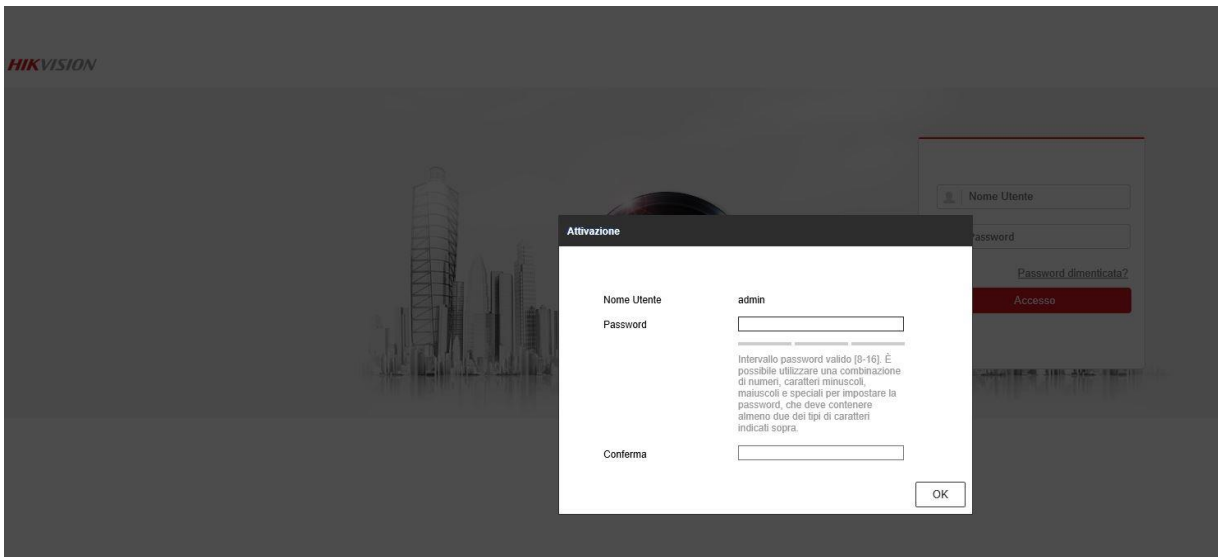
HIKVISION

Nome Utente

assword

Password dimenticata?

Accesso

Attivazione

Nome Utente admin

Password

Intervallo password valido [8-16]. È possibile utilizzare una combinazione di numeri, caratteri minuscoli, maiuscoli e speciali per impostare la password, che deve contenere almeno due dei tipi di caratteri indicati sopra.

Conferma

OK